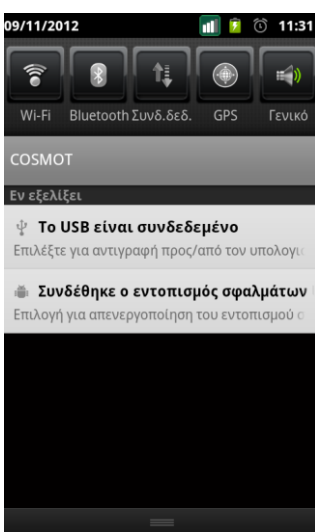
09/11/2012 11:31

Wi-Fi Bluetooth Συνδ.δεδ. GPS Γενικό

COSMOT

Εν εξελίξει

Το USB είναι συνδεδεμένο
Επιλέξτε για αντιγραφή προς/από τον υπολογι

Συνδέθηκε ο εντοπισμός σφαλμάτων
Επιλογή για απενεργοποίηση του εντοπισμού σ